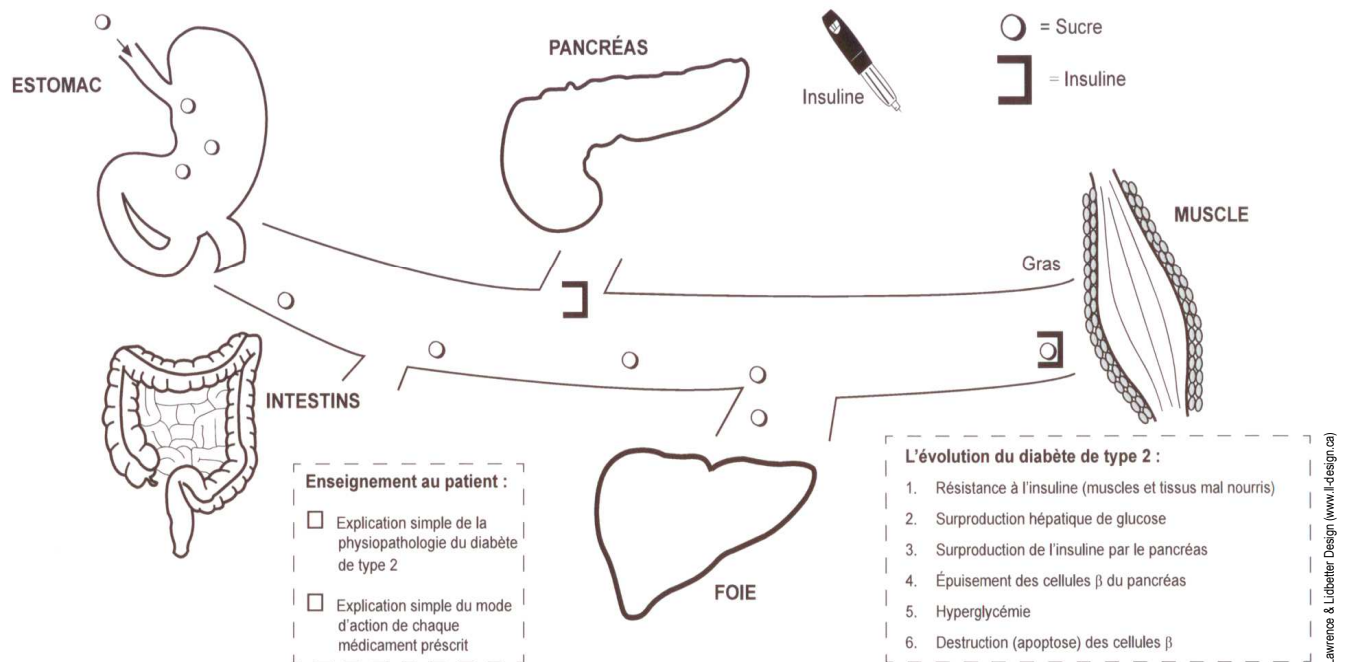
ESTOMAC

PANCRÉAS

Insuline

= Sucre

= Insuline

MUSCLE

Gras

INTESTINS

FOIE

Enseignement au patient :

☐ Explication simple de la physiopathologie du diabète de type 2

☐ Explication simple du mode d'action de chaque médicament préscrit

L'évolution du diabète de type 2 :

1. Résistance à l'insuline (muscles et tissus mal nourris)
2. Surproduction hépatique de glucose
3. Surproduction de l'insuline par le pancréas
4. Épuisement des cellules $\beta$ du pancréas
5. Hyperglycémie
6. Destruction (apoptose) des cellules $\beta$

Lawrence & Lidbetter Design (www.ll-design.ca)